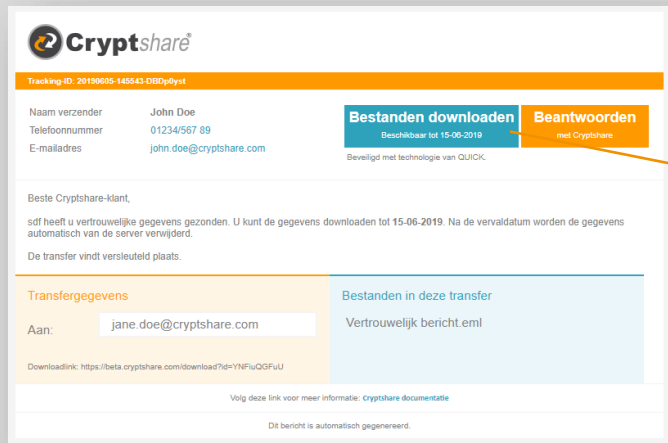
Cryptshare®

Tracking-ID: 20190605-145543-DBDp0yst

| | |
|---|---|
| Naam verzender | John Doe |
| Telefoonnummer | 01234/567 89 |
| E-mailadres | john.doe@cryptshare.com |

Bestanden downloaden
Beschikbaar tot 15-06-2019

Beantwoorden
met Cryptshare

Beveiligd met technologie van QUICK.

Beste Cryptshare-klant,

sdf heeft u vertrouwelijke gegevens gezonden. U kunt de gegevens downloaden tot 15-06-2019. Na de vervaldatum worden de gegevens automatisch van de server verwijderd.

De transfer vindt versleuteld plaats.

Transfergegevens

Aan: jane.doe@cryptshare.com

Downloadlink: https://beta.cryptshare.com/download?id=YNFiuQGFuU

Bestanden in deze transfer

Vertrouwelijk bericht.eml

Volg deze link voor meer informatie: Cryptshare documentatie

Dit bericht is automatisch gegenereerd.